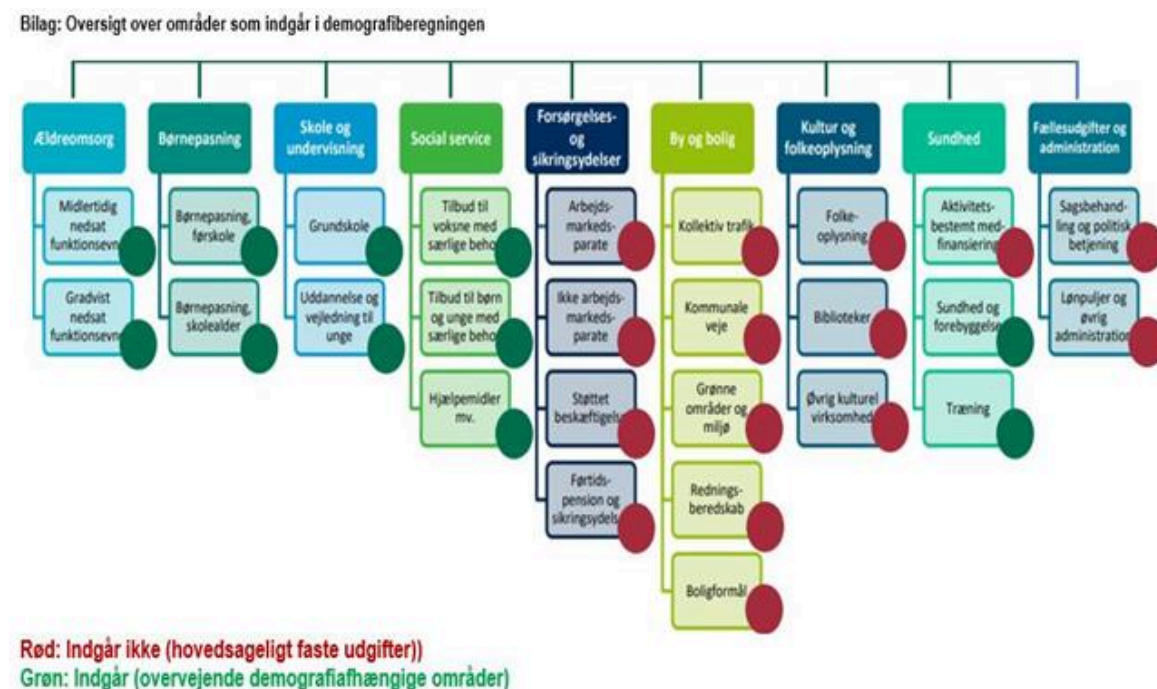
Bilag: Oversigt over områder som indgår i demografiberegningen

Ældreomsorg

Midlertidig nedsat funktionsevn

Gradvist nedsat funktionsevn

Børnepasning

Børnepasning, førskole

Børnepasning, skolealder

Skole og undervisning

Grundskole

Uddannelse og vejledning til unge

Social service

Tilbud til voksne med særlige beho

Tilbud til børn og unge med særlige beho

Hjælpemidler mv.

Forsørgelses- og sikringsydelser

Arbejdsmarkedsparate

Ikke arbejdsmarkedsparate

Støttet beskæftigels

Førtidspension og sikringsydels

By og bolig

Kollektiv trafik

Kommunale veje

Grønne områder og miljø

Redningsberedskab

Boligformål

Kultur og folkeoplysning

Folkeoplysning

Biblioteker

Øvrig kulturel virksomhed

Sundhed

Aktivitetsbestemt medfinansiering

Sundhed og forebyggelse

Træning

Fællesudgifter og administration

Sagsbehandling og politisk betjening

Lønpuljer og øvrig administration

Rød: Indgår ikke (hovedsageligt faste udgifter))
Grøn: Indgår (overvejende demografiafhængige områder)